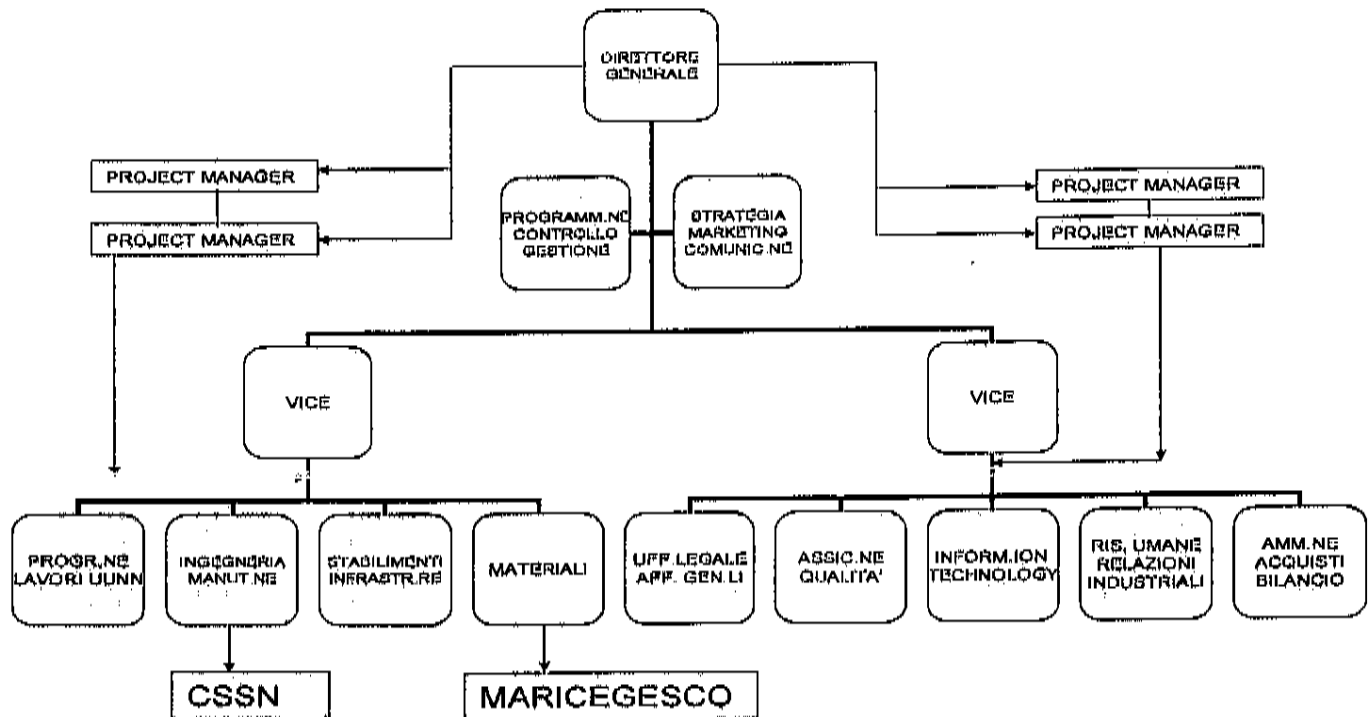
DIRETTORE GENERALE

PROJECT MANAGER

PROJECT MANAGER

PROGRAMM.NE CONTROLLO GESTIONE

STRATEGIA MARKETING COMUNIC.NE

PROJECT MANAGER

PROJECT MANAGER

VICE

VICE

PROGR.NE LAVORI UUNN

INGEGNERIA MANUT.NE

STABILIMENTI INFRASTR.RE

MATERIALI

UFF.LEGALE AFF. GEN.LI

ASSIC.NE QUALITA'

INFORM.ION TECHNOLOGY

RIS. UMANE RELAZIONI INDUSTRIALI

AMM.NE ACQUISTI BILANCIO

CSSN

MARICEGESCO